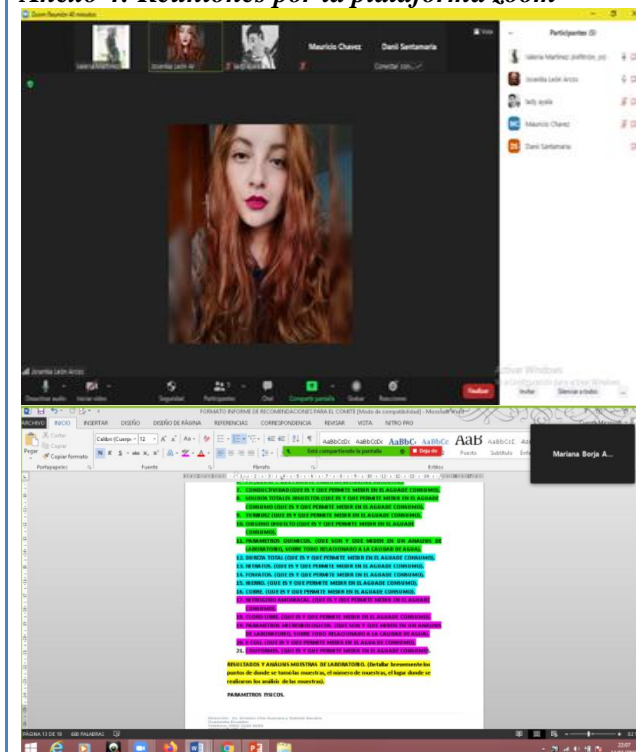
Anexo 4. Reuniones por la plataforma zoom

Zoom Reunión 40 minutos

Valeria Martinez

Jossella León Ar

lady ayala

Mauricio Chavez

Dani Santamaria

Conectar (sin...

Vista

Participantes (5)

Valeria Martinez (Anfitrión, yo)

Josselia León Arcos

lady ayala

Mauricio Chavez

Dani Santamaria

Josselia León Arcos

Desactivar audio

Iniciar video

Seguridad

Participantes

Chat

Compartir pantalla

Grabar

Reacciones

Finalizar

Activar Windows

Invitar

Silenciar a todos

FORMATO INFORME DE RECOMENDACIONES PARA EL COMITÉ [Modo de compatibilidad] - Microsoft Word

ARCHIVO INICIO INSERTAR DISEÑO DISEÑO DE PÁGINA REFERENCIAS CORRESPONDENCIA REVISAR VISTA NITRO PRO

Cortar

Copiar

Pegar

Copiar formato

Portapapeles

Fuente

Párrafo

Estilos

Calibri (Cuerpo) 12

Está compartiendo la pantalla

Dejar de

AaBbCcDc AaBbCcDc AaBbC AaBbCc AaB AaBbCcC

Puesto Subtítulo

Mariana Borja A...

7. CONDUCTIVIDAD (QUE ES Y QUE PERMITE MEDIR EN EL AGUADE CONSUMO).

8. SOLIDOS TOTALES DISUELTOS (QUE ES Y QUE PERMITE MEDIR EN EL AGUADE CONSUMO (QUE ES Y QUE PERMITE MEDIR EN EL AGUADE CONSUMO).

9. TURBIDEZ (QUE ES Y QUE PERMITE MEDIR EN EL AGUADE CONSUMO).

10. OXIGENO DISUELTO (QUE ES Y QUE PERMITE MEDIR EN EL AGUADE CONSUMO).

11. PARAMETROS QUIMICOS. (QUE SON Y QUE MIDEN EN UN ANALISIS DE LABORATORIO, SOBRE TODO RELACIONADO A LA CALIDAD DE AGUA).

12. DUREZA TOTAL (QUE ES Y QUE PERMITE MEDIR EN EL AGUADE CONSUMO).

13. NITRATOS. (QUE ES Y QUE PERMITE MEDIR EN EL AGUADE CONSUMO).

14. FOSFATOS. (QUE ES Y QUE PERMITE MEDIR EN EL AGUADE CONSUMO).

15. HIERRO. (QUE ES Y QUE PERMITE MEDIR EN EL AGUADE CONSUMO).

16. COBRE. (QUE ES Y QUE PERMITE MEDIR EN EL AGUADE CONSUMO).

17. NITROGENO AMONIACAL (QUE ES Y QUE PERMITE MEDIR EN EL AGUADE CONSUMO).

18. CLORO LIBRE (QUE ES Y QUE PERMITE MEDIR EN EL AGUADE CONSUMO).

19. PARAMETROS MICROBIOLOGICOS. (QUE SON Y QUE MIDEN EN UN ANALISIS DE LABORATORIO, SOBRE TODO RELACIONADO A LA CALIDAD DE AGUA).

20. E.COLI. (QUE ES Y QUE PERMITE MEDIR EN EL AGUA DE CONSUMO).

21. COLIFORMES. (QUE ES Y QUE PERMITE MEDIR EN EL AGUADE CONSUMO).

RESULTADOS Y ANÁLISIS MUESTRAS DE LABORATORIO. (Detallar brevemente los puntos de donde se tomaron las muestras, el número de muestras, el lugar donde se realizaron los análisis de las muestras).

PARAMETROS FISICOS.

PÁGINA 13 DE 18 600 PALABRAS